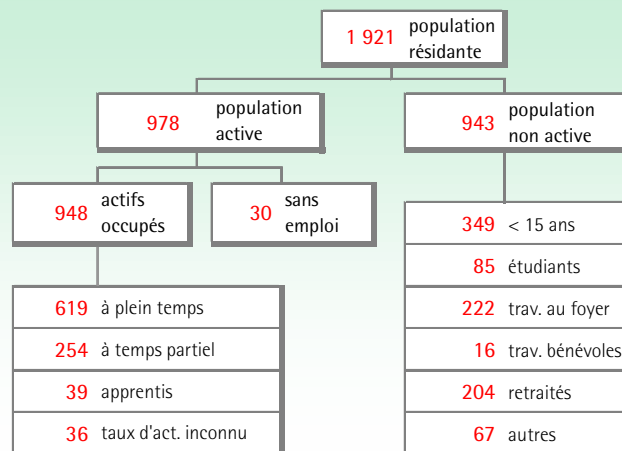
1 921 population résidante

978 population active

943 population non active

948 actifs occupés

30 sans emploi

619 à plein temps
254 à temps partiel
39 apprentis
36 taux d'act. inconnu

349 < 15 ans
85 étudiants
222 trav. au foyer
16 trav. bénévoles
204 retraités
67 autres